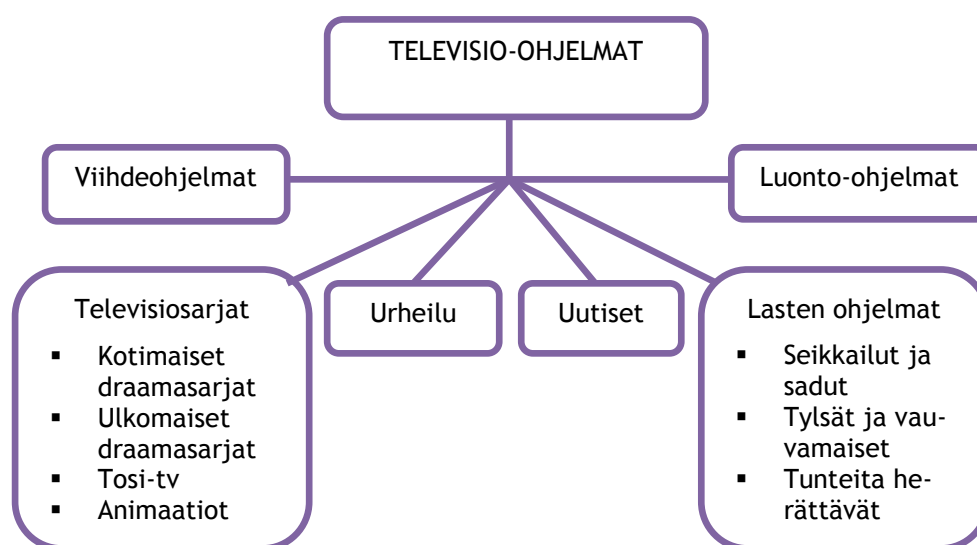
TELEVISIO-OHJELMAT

Viihdeohjelmat

Luonto-ohjelmat

Televisiosarjat
- Kotimaiset draamasarjat
- Ulkomaiset draamasarjat
- Tosi-tv
- Animaatiot

Urheilu

Uutiset

Lasten ohjelmat
- Seikkailut ja sadut
- Tylsät ja vauvamaiset
- Tunteita herättävät